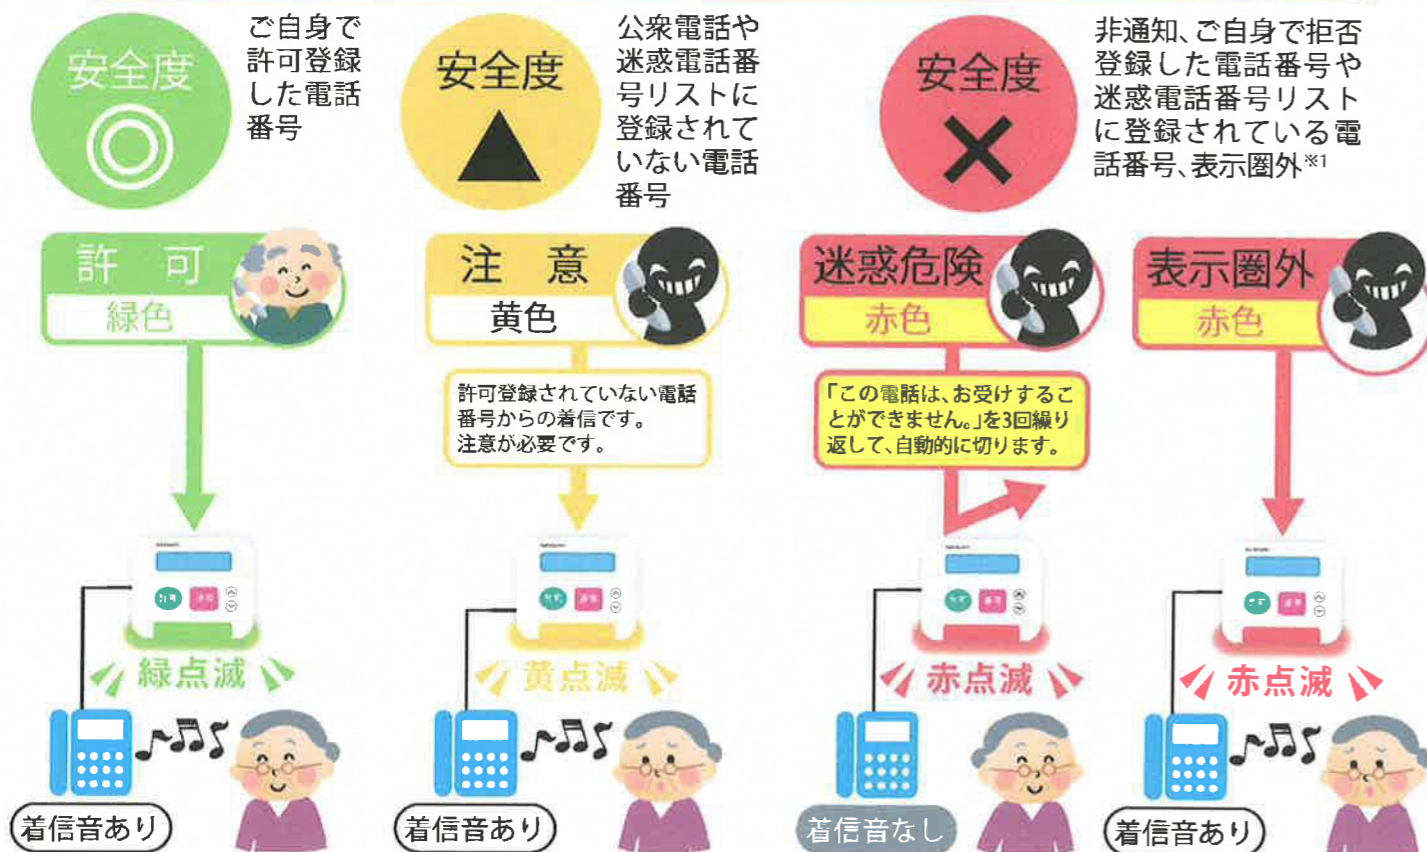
安全度
◎

ご自身で許可登録した電話番号

安全度
▲

公衆電話や迷惑電話番号リストに登録されていない電話番号

安全度
✕

非通知、ご自身で拒否登録した電話番号や迷惑電話番号リストに登録されている電話番号、表示圏外※1

許　可
緑色

注　意
黄色

許可登録されていない電話番号からの着信です。注意が必要です。

迷惑危険
赤色

「この電話は、お受けすることができません。」を3回繰り返して、自動的に切ります。

表示圏外
赤色

緑点滅

黄点滅

赤点滅

赤点滅

着信音あり

着信音あり

着信音なし

着信音あり